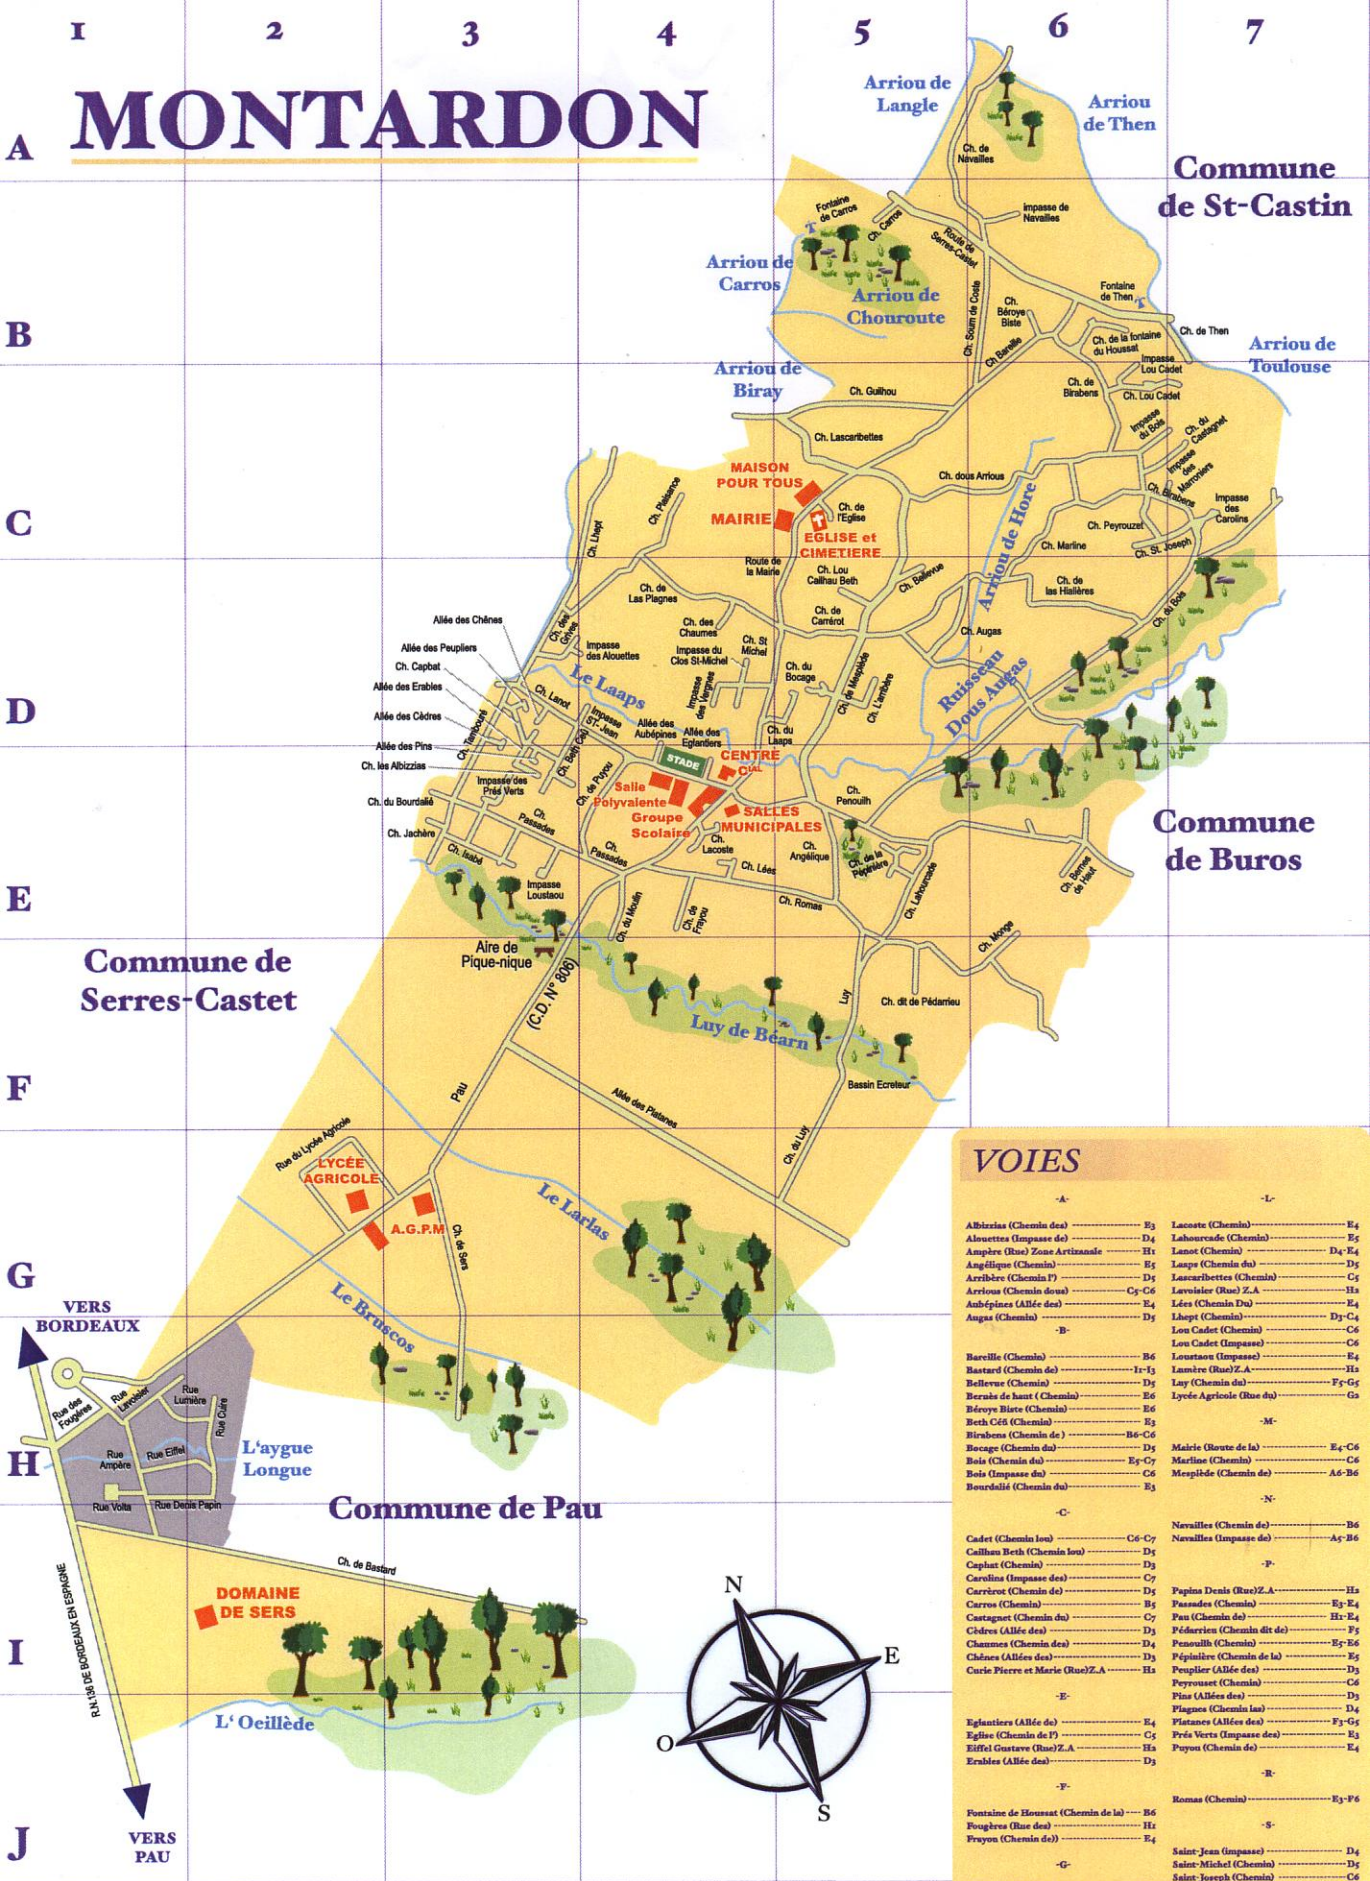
1 2 3 4 5 6 7

A MONTARDON

B

C

D

E

F

G

H

I

J

Arriou de Langle

Arriou de Then

Commune de St-Castin

Ch. de Navailles

Impasse de Navailles

Fontaine de Carros

Ch. Carros

Route de Serres-Castet

Arriou de Carros

Arriou de Chouroute

Ch. Soum de Coste

Ch. Béroye Biste

Fontaine de Then

Ch. de Then

Ch. de la fontaine du Houssat

Impasse Lou Cadet

Arriou de Toulouse

Ch. Bareille

Arriou de Biray

Ch. Guilhou

Ch. de Birabens

Ch. Lou Cadet

Ch. Lascaribettes

Impasse du Bois

Ch. du Castagnet

Impasse des Marronniers

MAISON POUR TOUS

Ch. dous Arrious

Ch. Birabens

Impasse des Carolins

Ch. Plaisance

Ch. de l'Eglise

MAIRIE

EGLISE et CIMETIERE

Ch. Peyrouzet

Ch. Lhept

Route de la Mairie

Ch. Marline

Ch. St. Joseph

Ch. Lou Calhau Beth

Arriou de Hore

Ch. de las Hialières

Ch. Bellevue

Ch. de Las Plagnes

Ch. de Carrérot

Ch. du Bois

Allée des Chênes

Ch. des Grives

Ch. des Chaumes

Ch. Augas

Allée des Peupliers

Impasse des Alouettes

Impasse du Clos St-Michel

Ch. St Michel

Ch. Capbat

Le Laaps

Ch. du Bocage

Ch. de Mesplède

Ch. L'ambère

Ruisseau Dous Augas

Allée des Erables

Ch. Lanot

Impasse des Vergnes

Allée des Cèdres

Ch. Tambourets

Impasse St-Jean

Allée des Aubépines

Allée des Eglantiers

Ch. du Laaps

Allée des Pins

Ch. Beth Céü

STADE

CENTRE C.IAL

Ch. les Albizzias

Impasse des Prés Verts

Ch. de Puyou

Salle Polyvalente

Ch. Penouilh

Ch. du Bourdalié

Groupe Scolaire

SALLES MUNICIPALES

Ch. Passades

Ch. Jachère

Ch. Lacoste

Ch. Angélique

Ch. de la Pépinière

Commune de Buros

Ch. Isabé

Ch. Passades

Ch. Lées

Impasse Loustaou

Ch. Lahourcade

Ch. Bernès de Haut

Ch. du Moulin

Ch. de Frayou

Ch. Romas

Aire de Pique-nique

Ch. Monge

Commune de Serres-Castet

(C.D. N° 806)

Luy

Ch. dit de Pédarrieu

Luy de Béarn

Pau

Bassin Ecreteur

Allée des Platanes

Rue du Lycée Agricole

Ch. du Luy

LYCÉE AGRICOLE

Le Larlas

A.G.P.M

Ch. de Sers

VERS BORDEAUX

Le Bruscos

Rue des Fougères

Rue Lavoisier

Rue Lumière

Rue Curie

Rue Ampère

Rue Eiffel

L'aygue Longue

Rue Volta

Rue Denis Papin

Commune de Pau

Ch. de Bastard

DOMAINE DE SERS

R.N.134 DE BORDEAUX EN ESPAGNE

L' Oeillède

N

E

O

S

VERS PAU

VOIES

-A-
Albizzias (Chemin des) E3
Alouettes (Impasse de) D4
Ampère (Rue) Zone Artizanale H1
Angélique (Chemin) E5
Arribère (Chemin l') D5
Arrious (Chemin dous) C5-C6
Aubépines (Allée des) E4
Augas (Chemin) D5

-B-
Bareille (Chemin) B6
Bastard (Chemin de) I1-I3
Bellevue (Chemin) D5
Bernès de haut (Chemin) E6
Béroye Biste (Chemin) E6
Beth Céü (Chemin) E3
Birabens (Chemin de) B6-C6
Bocage (Chemin du) D5
Bois (Chemin du) E5-C7
Bois (Impasse du) C6
Bourdalié (Chemin du) E3

-C-
Cadet (Chemin lou) C6-C7
Calhau Beth (Chemin lou) D5
Caphat (Chemin) D3
Carolins (Impasse des) C7
Carrérot (Chemin de) D5
Carros (Chemin) B5
Castagnet (Chemin du) C7
Cèdres (Allée des) D3
Chaumes (Chemin des) D4
Chênes (Allées des) D3
Curie Pierre et Marie (Rue)Z.A H2

-E-
Eglantiers (Allée de) E4
Eglise (Chemin de l') C5
Eiffel Gustave (Rue)Z.A H2
Erables (Allée des) D3

-F-
Fontaine de Houssat (Chemin de la) B6
Fougères (Rue des) H1
Frayou (Chemin de) E4

-G-

-L-
Lacoste (Chemin) E4
Lahourcade (Chemin) E5
Lanot (Chemin) D4-E4
Laaps (Chemin du) D5
Lascaribettes (Chemin) C5
Lavoisier (Rue) Z.A H2
Lées (Chemin Du) E4
Lhept (Chemin) D3-C4
Lou Cadet (Chemin) C6
Lou Cadet (Impasse) C6
Loustaou (Impasse) E4
Lumière (Rue)Z.A H2
Luy (Chemin du) F5-G5
Lycée Agricole (Rue du) G2

-M-
Mairie (Route de la) E4-C6
Marline (Chemin) C6
Mesplède (Chemin de) A6-B6

-N-
Navailles (Chemin de) B6
Navailles (Impasse de) A5-B6

-P-
Papins Denis (Rue)Z.A H2
Passades (Chemin) E3-E4
Pau (Chemin de) H1-E4
Pédarrieu (Chemin dit de) F5
Penouilh (Chemin) E5-E6
Pépinière (Chemin de la) E5
Peuplier (Allée des) D3
Peyrouset (Chemin) C6
Pins (Allées des) D3
Plagnes (Chemin las) D4
Platanes (Allées des) F3-G5
Prés Verts (Impasse des) E3
Puyou (Chemin de) E4

-R-
Romas (Chemin) E3-F6

-S-
Saint-Jean (Impasse) D4
Saint-Michel (Chemin) D5
Saint-Joseph (Chemin) C6